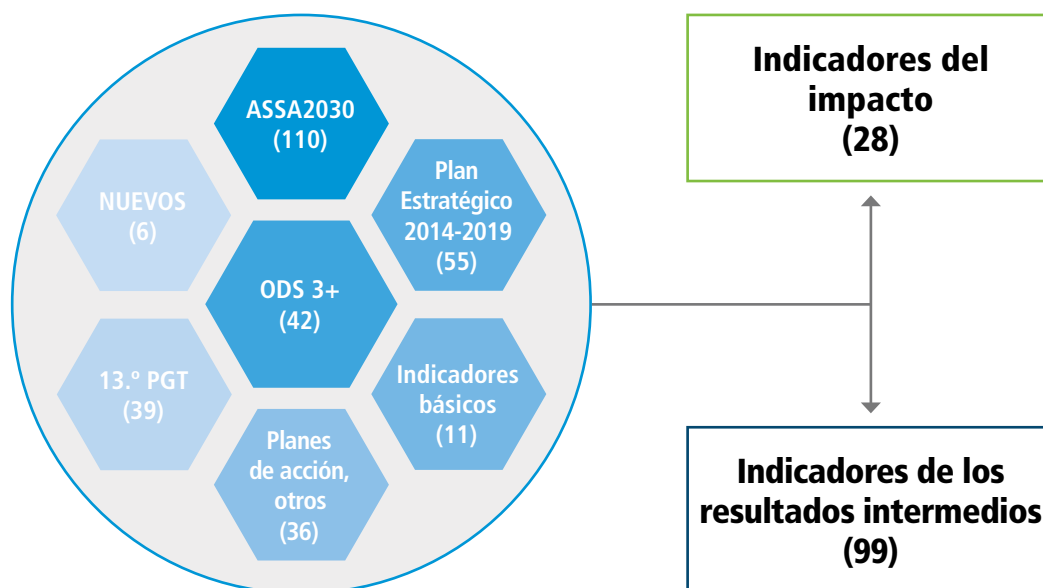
ASSA2030
(110)

NUEVOS
(6)

Plan Estratégico 2014-2019
(55)

ODS 3+
(42)

13.º PGT
(39)

Indicadores básicos
(11)

Planes de acción, otros
(36)

Indicadores del impacto
(28)

Indicadores de los resultados intermedios
(99)